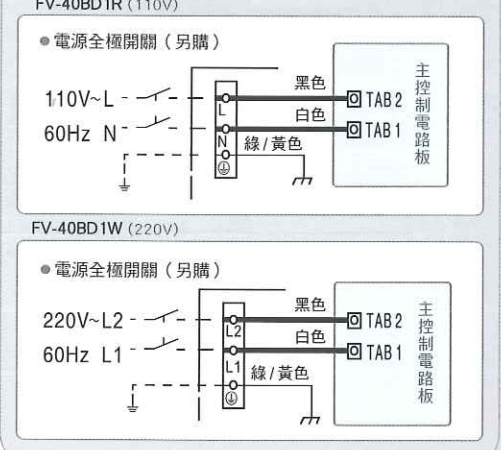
FV-40BD1R (110V)

● 電源全極開關（另購）

110V~L
60Hz N
L
N
黑色
白色
綠/黃色
TAB 2
TAB 1
主控制電路板

FV-40BD1W (220V)

● 電源全極開關（另購）

220V~L2
60Hz L1
L2
L1
黑色
白色
綠/黃色
TAB 2
TAB 1
主控制電路板